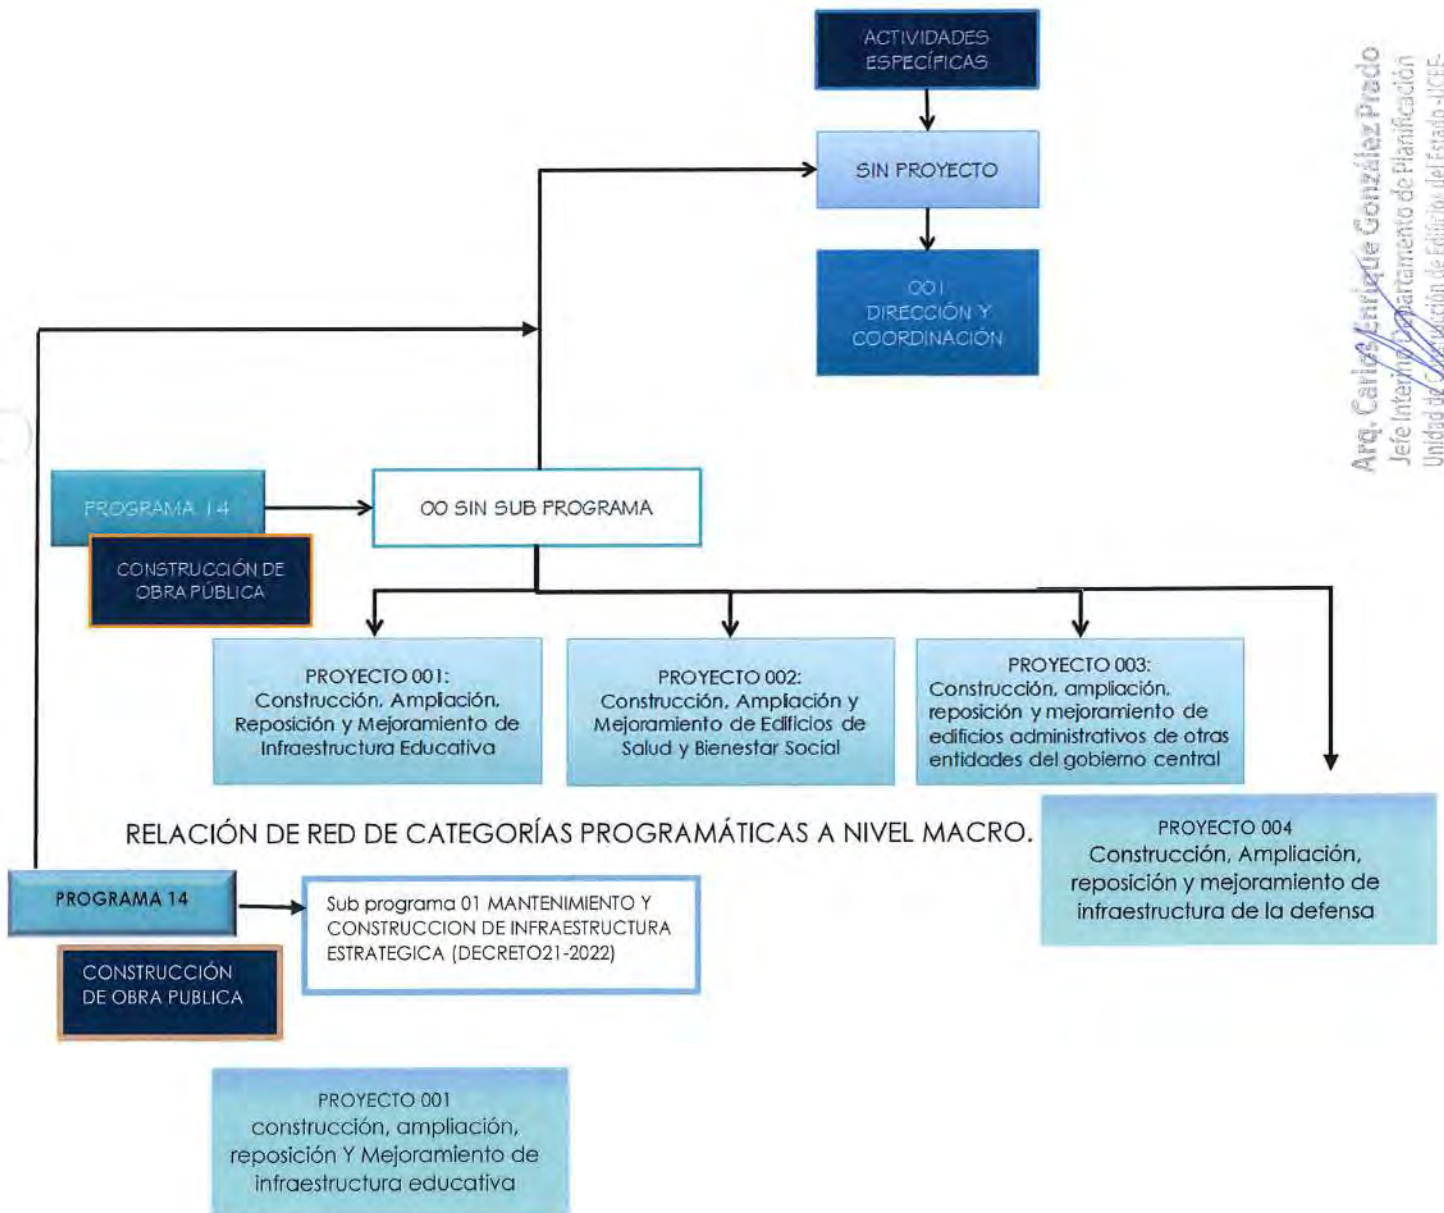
ACTIVIDADES ESPECÍFICAS

SIN PROYECTO

001 DIRECCIÓN Y COORDINACIÓN

Arq. Carlos Enrique González Prado
Jefe Interino Departamento de Planificación
Unidad de Construcción de Edificios del Estado -UCEE-

PROGRAMA 14

CONSTRUCCIÓN DE OBRA PÚBLICA

00 SIN SUB PROGRAMA

PROYECTO 001: Construcción, Ampliación, Reposición y Mejoramiento de Infraestructura Educativa

PROYECTO 002: Construcción, Ampliación y Mejoramiento de Edificios de Salud y Bienestar Social

PROYECTO 003: Construcción, ampliación, reposición y mejoramiento de edificios administrativos de otras entidades del gobierno central

RELACIÓN DE RED DE CATEGORÍAS PROGRAMÁTICAS A NIVEL MACRO.

PROYECTO 004 Construcción, Ampliación, reposición y mejoramiento de infraestructura de la defensa

PROGRAMA 14

CONSTRUCCIÓN DE OBRA PUBLICA

Sub programa 01 MANTENIMIENTO Y CONSTRUCCION DE INFRAESTRUCTURA ESTRATEGICA (DECRETO21-2022)

PROYECTO 001 construcción, ampliación, reposición Y Mejoramiento de infraestructura educativa